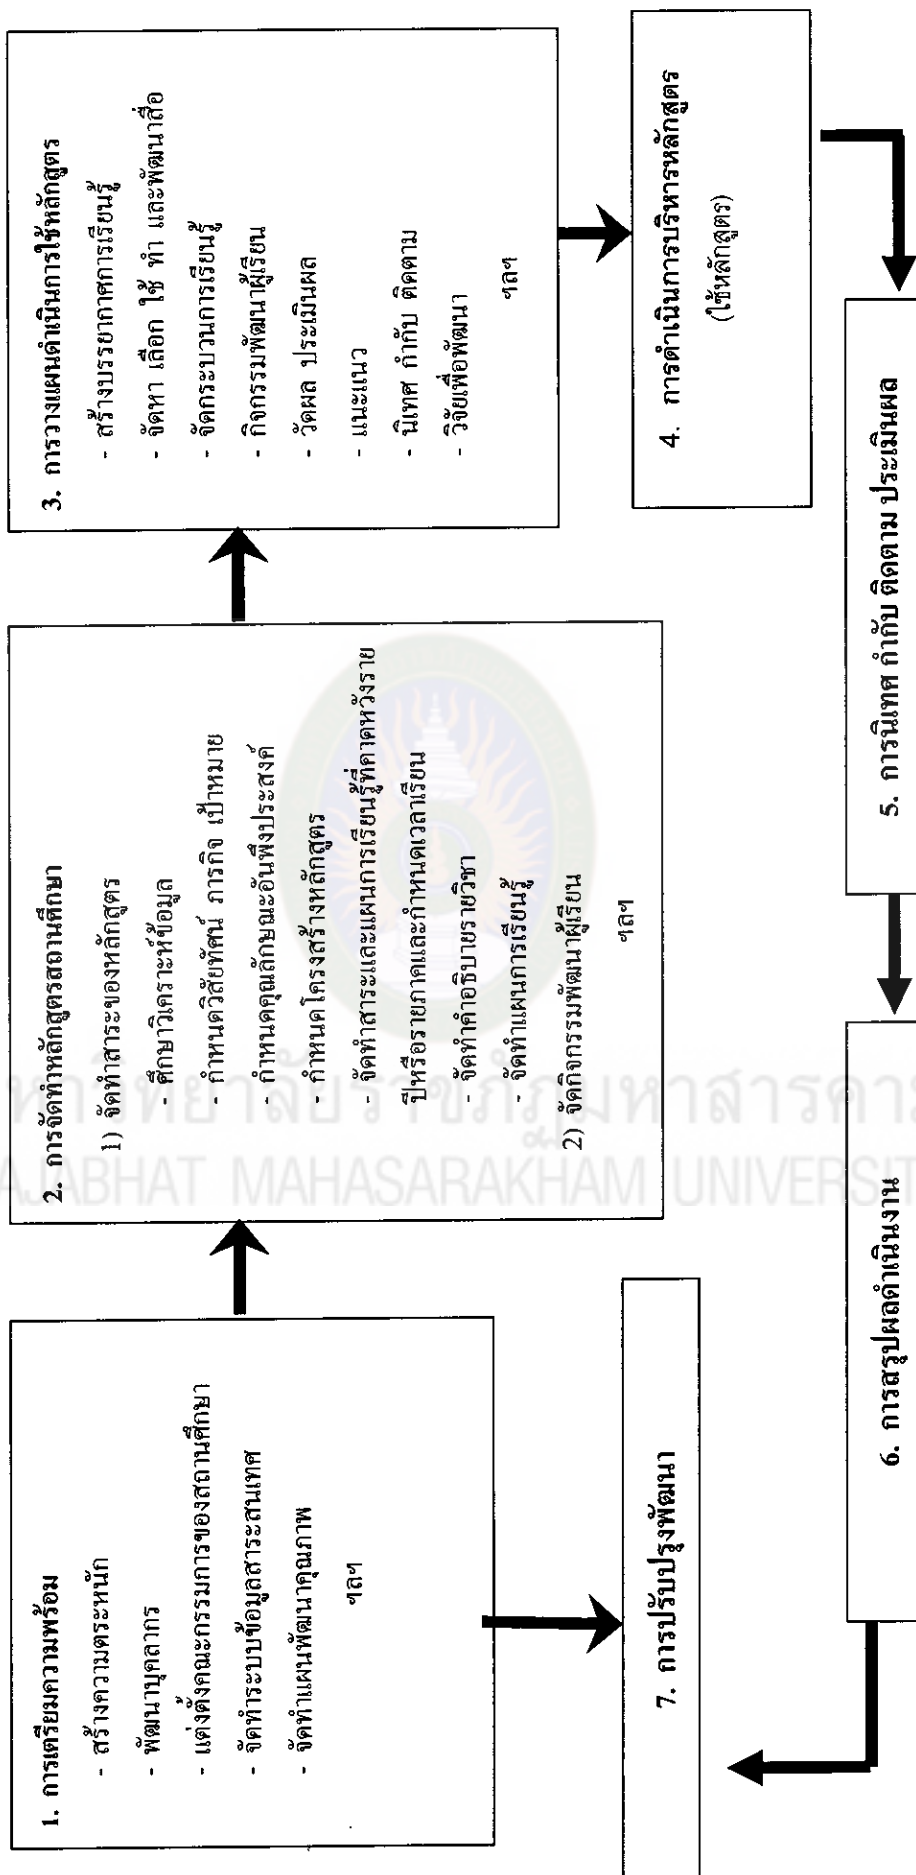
1. การเตรียมความพร้อม
- สร้างความตระหนัก
- พัฒนาบุคลากร
- แต่งตั้งคณะกรรมการของสถานศึกษา
- จัดทำระบบข้อมูลสารสนเทศ
- จัดทำแผนพัฒนาคุณภาพ
ฯลฯ

2. การจัดทำหลักสูตรสถานศึกษา
1) จัดทำสาระของหลักสูตร
- ศึกษาวิเคราะห์ข้อมูล
- กำหนดวิสัยทัศน์ ภารกิจ เป้าหมาย
- กำหนดคุณลักษณะอันพึงประสงค์
- กำหนดโครงสร้างหลักสูตร
- จัดทำสาระและแผนการเรียนรู้ที่คาดหวังรายปีหรือรายภาคและกำหนดเวลาเรียน
- จัดทำคำอธิบายรายวิชา
- จัดทำแผนการเรียนรู้
2) จัดกิจกรรมพัฒนาผู้เรียน
ฯลฯ

3. การวางแผนดำเนินการใช้หลักสูตร
- สร้างบรรยากาศการเรียนรู้
- จัดหา เลือก ใช้ ทำ และพัฒนาสื่อ
- จัดกระบวนการเรียนรู้
- กิจกรรมพัฒนาผู้เรียน
- วัดผล ประเมินผล
- แนะแนว
- นิเทศ กำกับ ติดตาม
- วิจัยเพื่อพัฒนา
ฯลฯ

4. การดำเนินการบริหารหลักสูตร (ใช้หลักสูตร)

5. การนิเทศ กำกับ ติดตาม ประเมินผล

6. การสรุปผลดำเนินงาน

7. การปรับปรุงพัฒนา

มหาวิทยาลัยราชภัฏมหาสารคาม
RAJABHAT MAHASARAKHAM UNIVERSITY